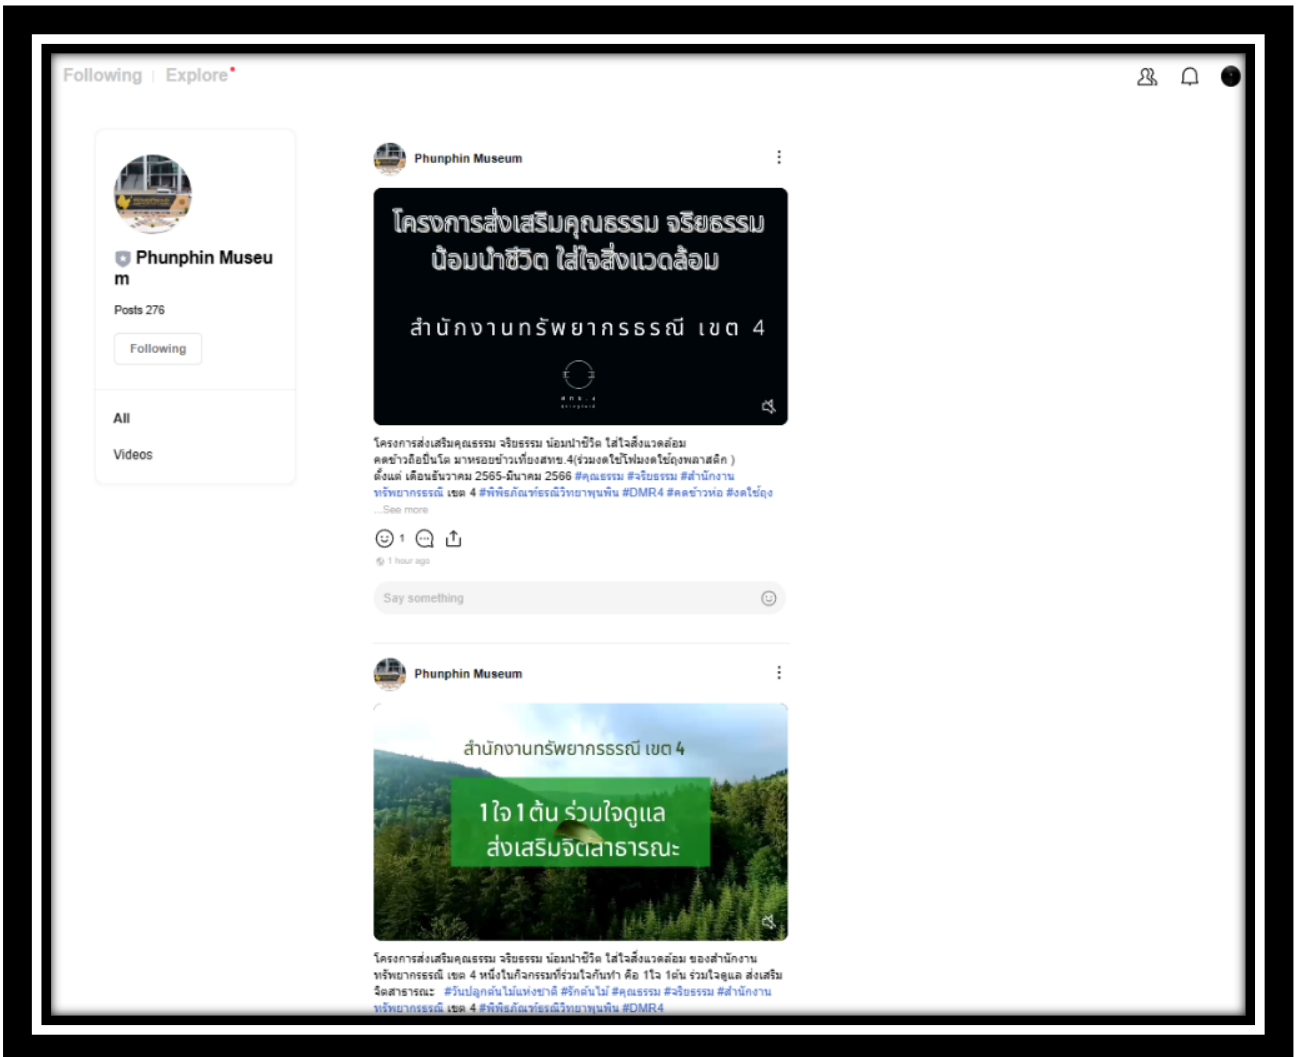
Following | Explore

Phunphin Museum

Posts 276

Following

All

Videos

Phunphin Museum

โครงการส่งเสริมคุณธรรม จริยธรรม น้อมนำชีวิต ใส่ใจสิ่งแวดล้อม

สำนักงานทรัพยากรธรณี เขต 4

โครงการส่งเสริมคุณธรรม จริยธรรม น้อมนำชีวิต ใส่ใจสิ่งแวดล้อม ลดข้าวถือปิ่นโต มาหรอยข้าวเที่ยงสทข.4(ร่วมงดใช้โฟมงดใช้ถุงพลาสติก ) ตั้งแต่ เดือนธันวาคม 2565-มีนาคม 2566 #คุณธรรม #จริยธรรม #สำนักงานทรัพยากรธรณี เขต 4 #พิพิธภัณฑ์ธรณีวิทยาพุนพิน #DMR4 #ลดข้าวห่อ #งดใช้ถุง

...See more

1

1 hour ago

Say something

Phunphin Museum

สำนักงานทรัพยากรธรณี เขต 4

1ใจ 1ต้น ร่วมใจดูแล ส่งเสริมจิตสาธารณะ

โครงการส่งเสริมคุณธรรม จริยธรรม น้อมนำชีวิต ใส่ใจสิ่งแวดล้อม ของสำนักงานทรัพยากรธรณี เขต 4 หนึ่งในกิจกรรมที่ร่วมใจกันทำ คือ 1ใจ 1ต้น ร่วมใจดูแล ส่งเสริมจิตสาธารณะ #วันปลูกต้นไม้แห่งชาติ #รักต้นไม้ #คุณธรรม #จริยธรรม #สำนักงานทรัพยากรธรณี เขต 4 #พิพิธภัณฑ์ธรณีวิทยาพุนพิน #DMR4